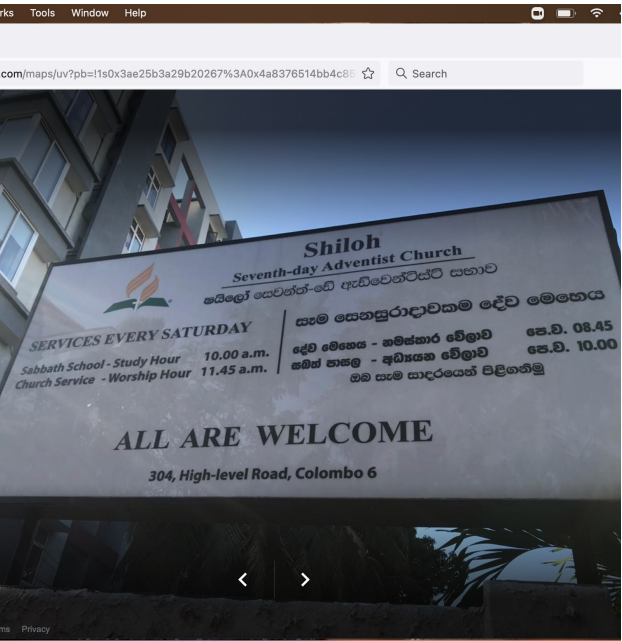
rks Tools Window Help

.com/maps/uv?pb=!1s0x3ae25b3a29b20267%3A0x4a8376514bb4c8

Search

Shiloh
Seventh-day Adventist Church
ශයිලෝ සෙවන්ත්-ඩේ ඇඩ්වෙන්ටිස්ට් සභාව

SERVICES EVERY SATURDAY
Sabbath School - Study Hour 10.00 a.m.
Church Service - Worship Hour 11.45 a.m.

සෑම සෙනසුරාදාවකම දේව මෙහෙය
දේව මෙහෙය - නමස්කාර වේලාව පෙ.ව. 08.45
සබත් පාසල - අධ්‍යයන වේලාව පෙ.ව. 10.00
ඔබ සැම සාදරයෙන් පිළිගනිමු

ALL ARE WELCOME
304, High-level Road, Colombo 6

ms Privacy